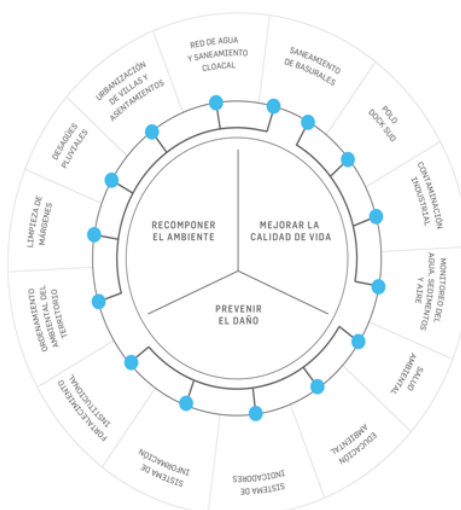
RED DE AGUA Y SANEAMIENTO CLOACAL

SANEAMIENTO DE BASURALES

POLO DOCK SUD

CONTAMINACIÓN INDUSTRIAL

MONITOREO DEL AGUA, SEDIMENTOS Y AIRE

SALUD AMBIENTAL

EDUCACIÓN AMBIENTAL

SISTEMA DE INDICADORES

SISTEMA DE INFORMACIÓN

FORTALECIMIENTO INSTITUCIONAL

ORDENAMIENTO AMBIENTAL DEL TERRITORIO

LIMPIEZA DE MÁRGENES

DESAGÜES PLUVIALES

URBANIZACIÓN DE VILLAS Y ASENTAMIENTOS

RECOMPONER EL AMBIENTE

MEJORAR LA CALIDAD DE VIDA

PREVENIR EL DAÑO